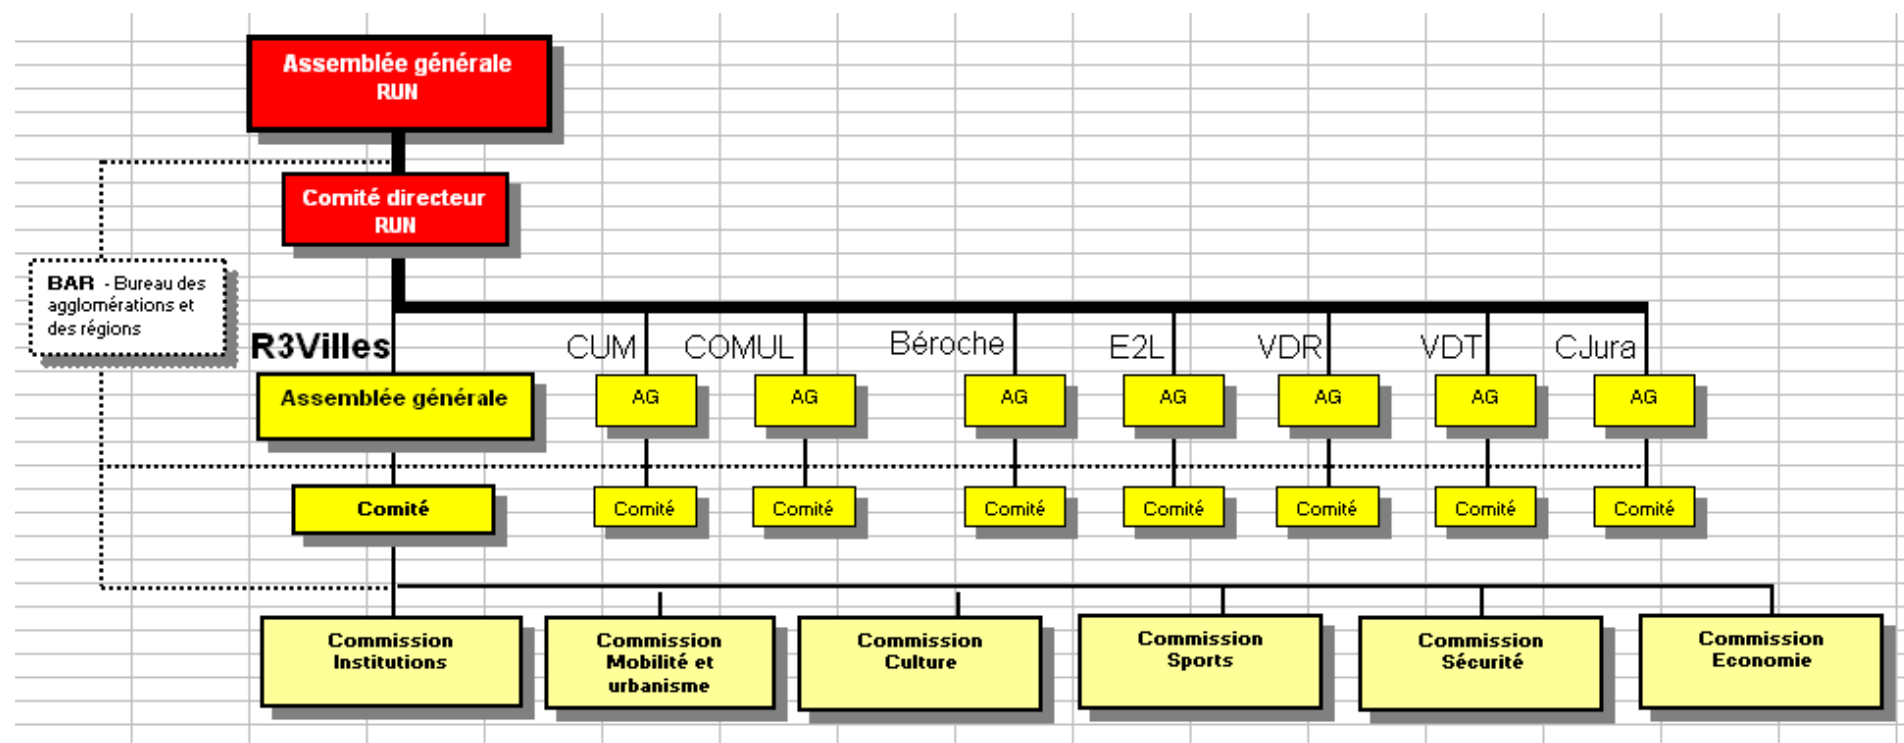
Assemblée générale
RUN

Comité directeur
RUN

BAR - Bureau des agglomérations et des régions

R3Villes

Assemblée générale

Comité

CUM

AG

Comité

COMUL

AG

Comité

Béroche

AG

Comité

E2L

AG

Comité

VDR

AG

Comité

VDT

AG

Comité

CJura

AG

Comité

Commission Institutions

Commission Mobilité et urbanisme

Commission Culture

Commission Sports

Commission Sécurité

Commission Economie